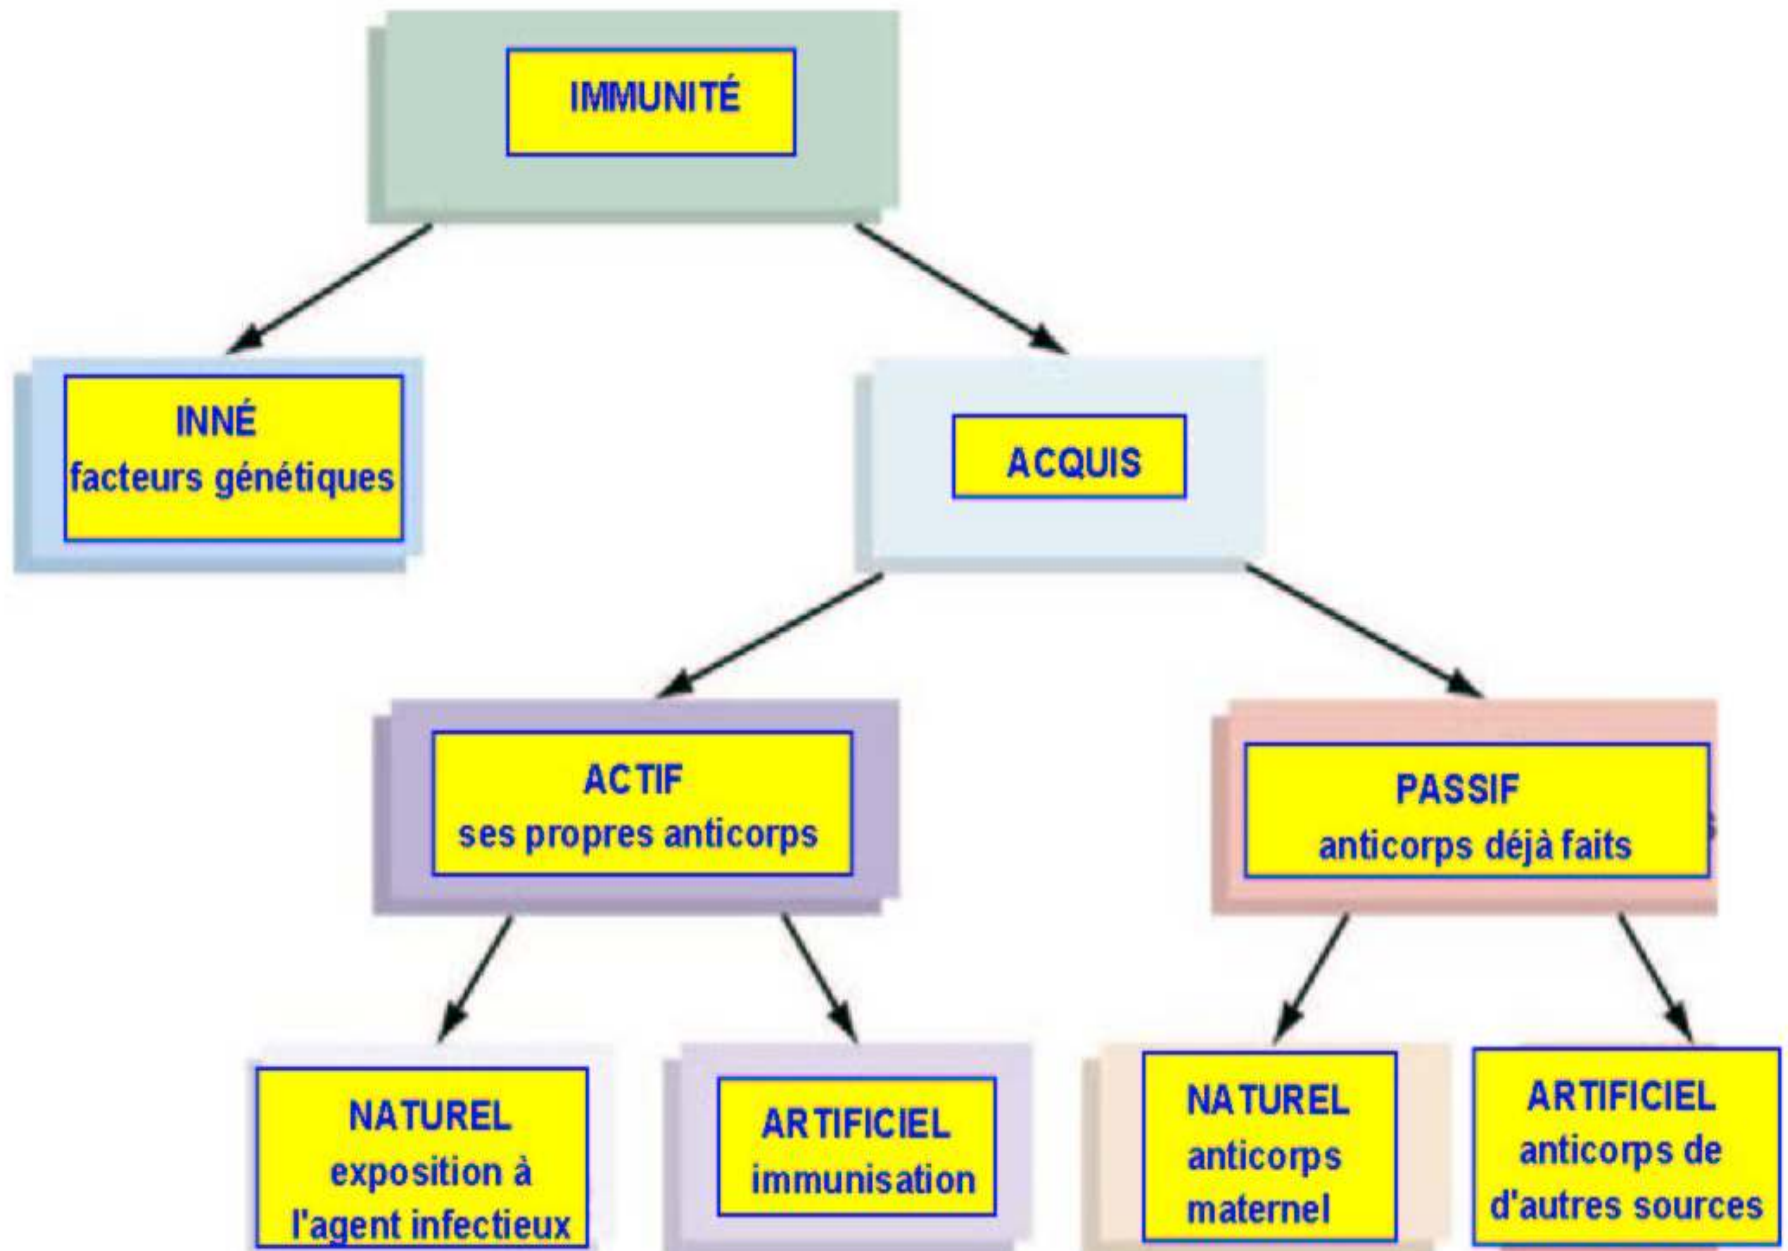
IMMUNITÉ

INNÉ
facteurs génétiques

ACQUIS

ACTIF
ses propres anticorps

PASSIF
anticorps déjà faits

NATUREL
exposition à l'agent infectieux

ARTIFICIEL
immunisation

NATUREL
anticorps maternel

ARTIFICIEL
anticorps de d'autres sources